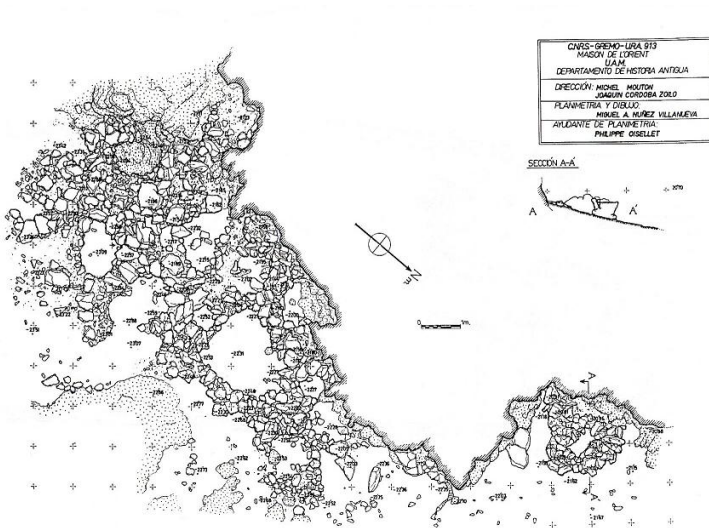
CNRS-GREMO-URA. 913
MAISON DE L'ORIENT
U.A.M.
DEPARTAMENTO DE HISTORIA ANTIGUA

DIRECCIÓN: MICHEL MOUTON
JOAQUIN CORDOBA ZOILO

PLANIMETRIA Y DIBUJO:
MIGUEL A. NUÑEZ VILLANUEVA

AYUDANTE DE PLANIMETRIA:
PHILIPPE OISELLET

SECCIÓN A-A'

A

A'

N

0 1m.

A

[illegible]